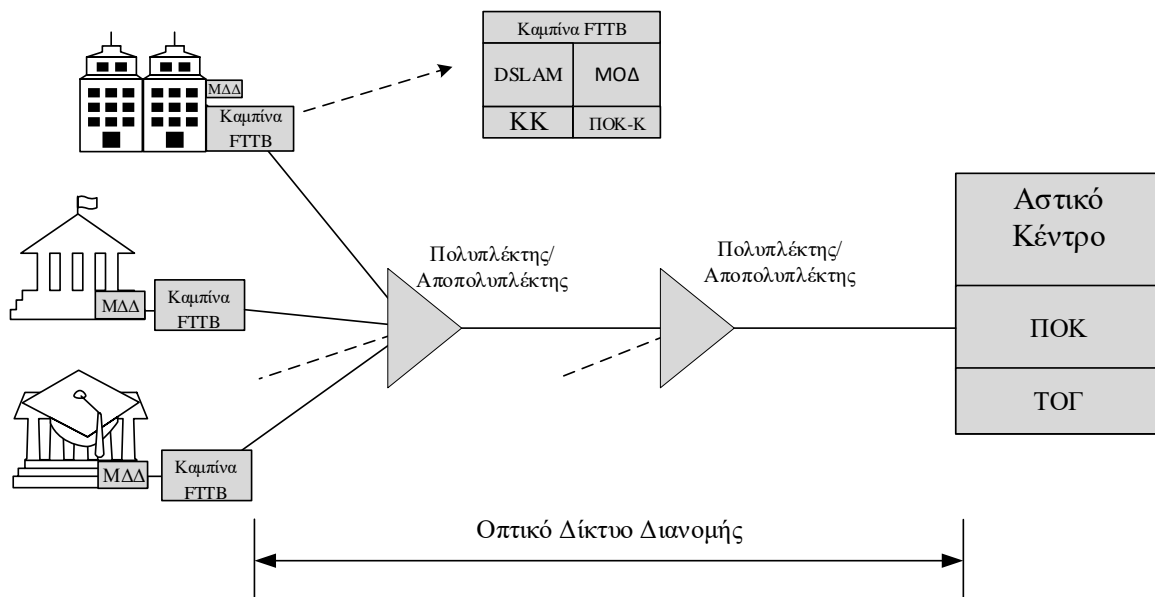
| Καμπίνα FTTB | |
|---|---|
| DSLAM | ΜΟΔ |
| KK | ΠΟΚ-Κ |

ΜΔΔ
Καμπίνα FTTB

ΜΔΔ
Καμπίνα FTTB

ΜΔΔ
Καμπίνα FTTB

Πολυπλέκτης/ Αποπολυπλέκτης

Πολυπλέκτης/ Αποπολυπλέκτης

Αστικό Κέντρο
ΠΟΚ
ΤΟΓ

Οπτικό Δίκτυο Διανομής